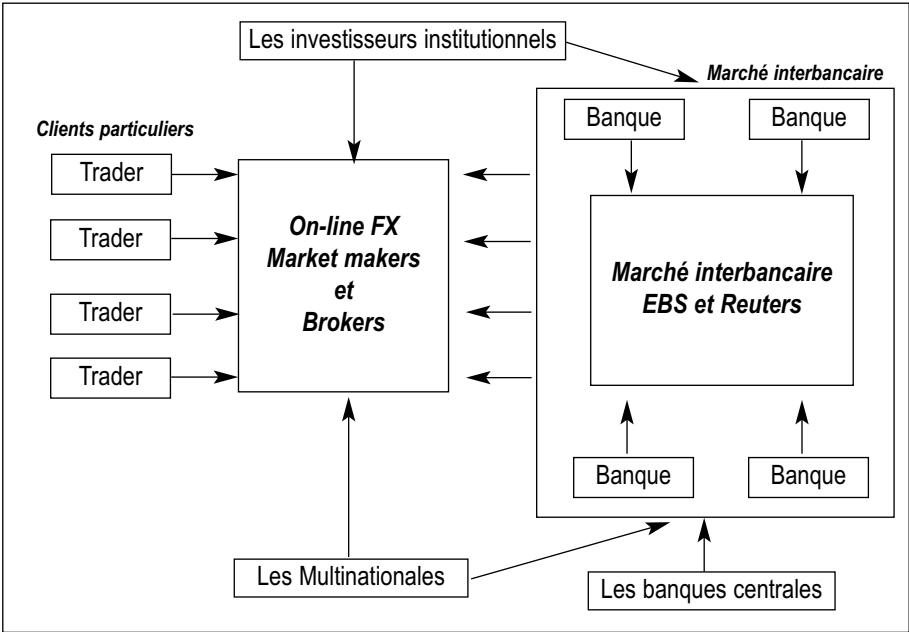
Les investisseurs institutionnels

Marché interbancaire

Clients particuliers

Banque

Banque

Trader

Trader

Trader

Trader

On-line FX
Market makers
et
Brokers

Marché interbancaire
EBS et Reuters

Banque

Banque

Les Multinationales

Les banques centrales